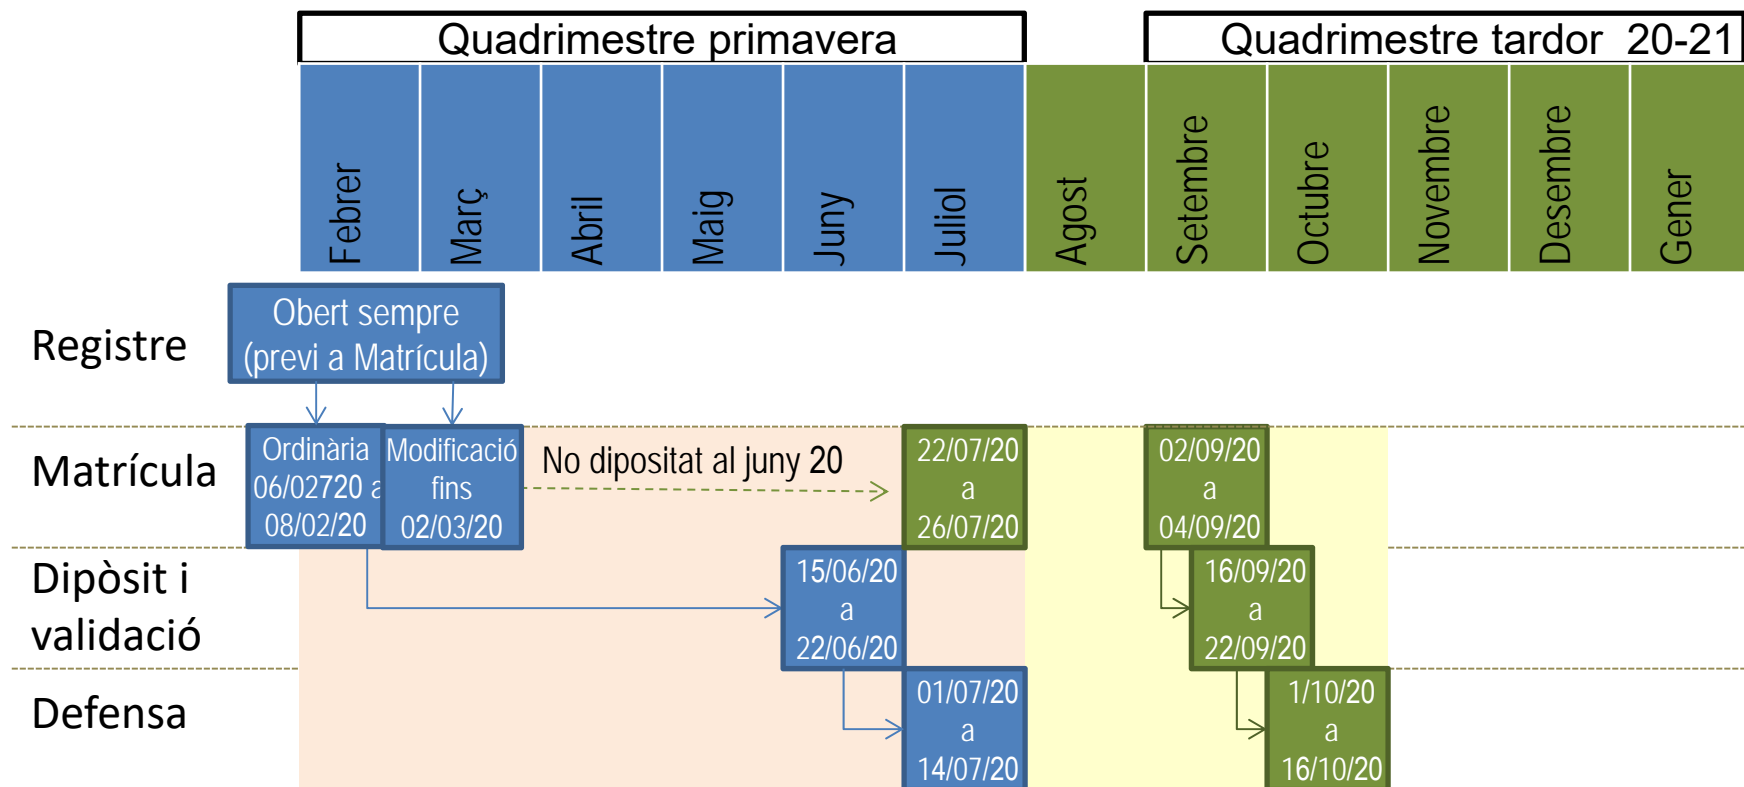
Quadrimestre primavera

Quadrimestre tardor 20-21

| Febrer | Març | Abril | Maig | Juny | Juliol | Agost | Setembre | Octubre | Novembre | Desembre | Gener |
|---|---|---|---|---|---|---|---|---|---|---|---|

Registre

Obert sempre (previ a Matrícula)

Matrícula

Ordinària 06/02720 a 08/02/20

Modificació fins 02/03/20

No dipositat al juny 20

22/07/20 a 26/07/20

02/09/20 a 04/09/20

Dipòsit i validació

15/06/20 a 22/06/20

16/09/20 a 22/09/20

Defensa

01/07/20 a 14/07/20

1/10/20 a 16/10/20